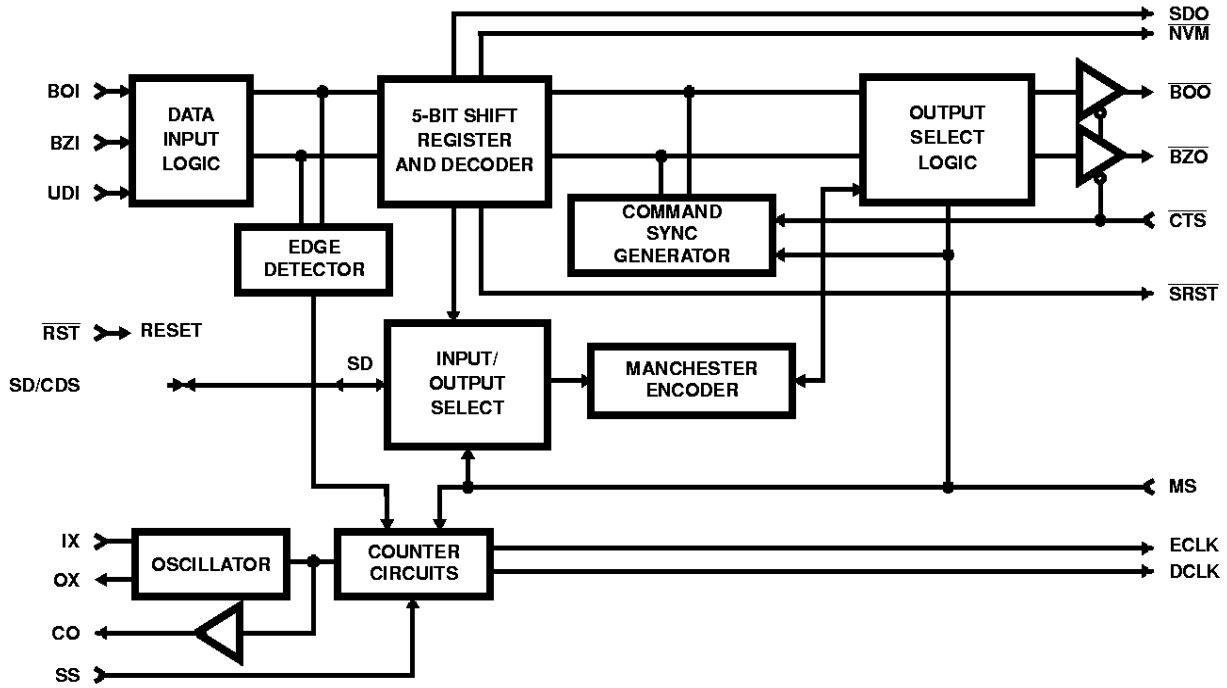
SDO
$\overline{NVM}$
BOI
BZI
UDI
DATA INPUT LOGIC
5-BIT SHIFT REGISTER AND DECODER
OUTPUT SELECT LOGIC
$\overline{BOO}$
$\overline{BZO}$
COMMAND SYNC GENERATOR
$\overline{CTS}$
EDGE DETECTOR
$\overline{SRST}$
$\overline{RST}$
RESET
SD
SD/CDS
INPUT/ OUTPUT SELECT
MANCHESTER ENCODER
MS
IX
OX
OSCILLATOR
COUNTER CIRCUITS
ECLK
DCLK
CO
SS